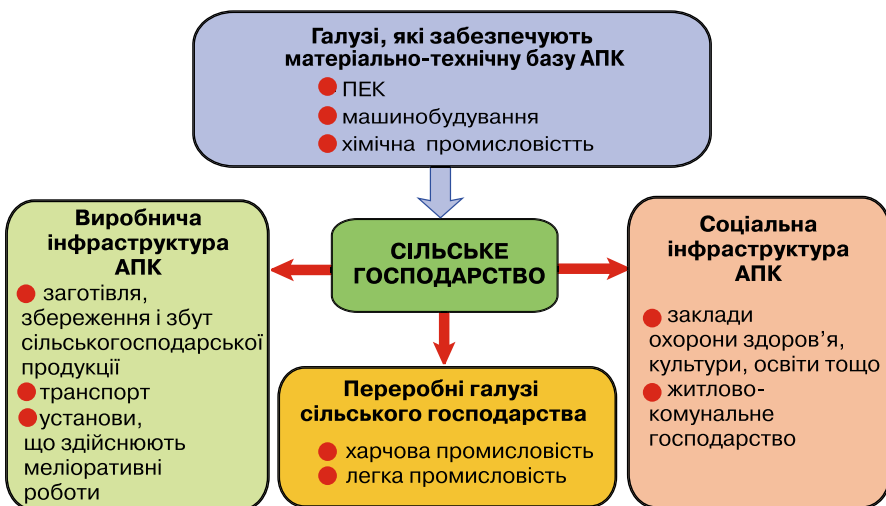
Галузі, які забезпечують матеріально-технічну базу АПК
ПЕК
машинобудування
хімічна промисловістть

Виробнича інфраструктура АПК
заготівля, збереження і збут сільськогосподарської продукції
транспорт
установи, що здійснюють меліоративні роботи

СІЛЬСЬКЕ ГОСПОДАРСТВО

Соціальна інфраструктура АПК
заклади охорони здоров'я, культури, освіти тощо
житлово-комунальне господарство

Переробні галузі сільського господарства
харчова промисловість
легка промисловість